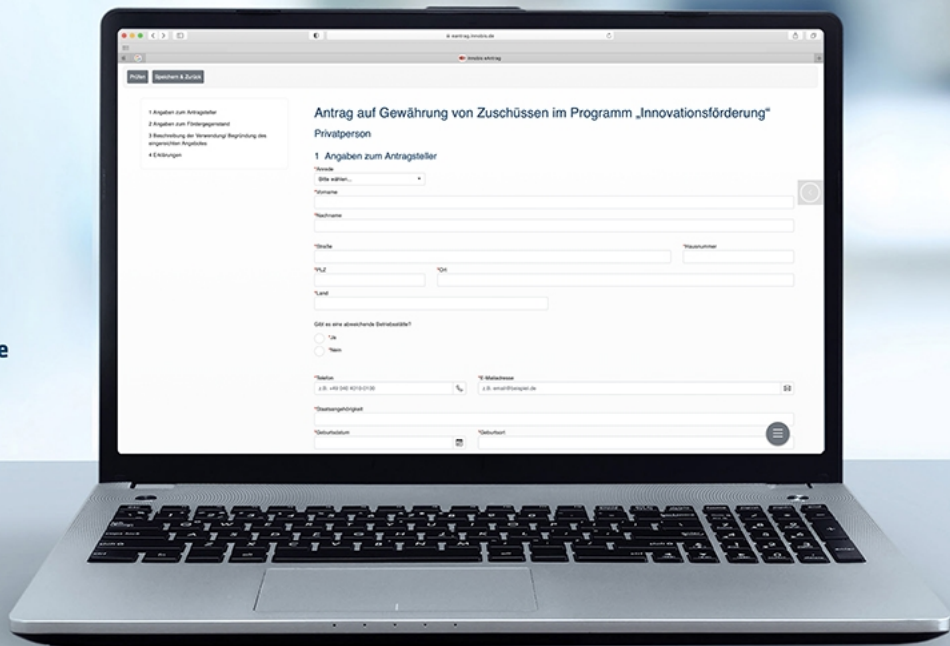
ik-eantrag.innobis.de

innobis eAntrag

Prüfen Speichern & Zurück

1 Angaben zum Antragsteller
2 Angaben zum Fördergegenstand
3 Beschreibung der Verwendung/ Begründung des eingereichten Angebotes
4 Erklärungen

Antrag auf Gewährung von Zuschüssen im Programm „Innovationsförderung“

Privatperson

1 Angaben zum Antragsteller

*Anrede
Bitte wählen...

*Vorname

*Nachname

*Straße

*Hausnummer

*PLZ

*Ort

*Land

Gibt es eine abweichende Betriebsstätte?

*Ja

*Nein

*Telefon
z.B. +49 040 4010-0130

*E-Mailadresse
z.B. email@beispiel.de

*Staatsangehörigkeit

*Geburtsdatum

*Geburtsort

e